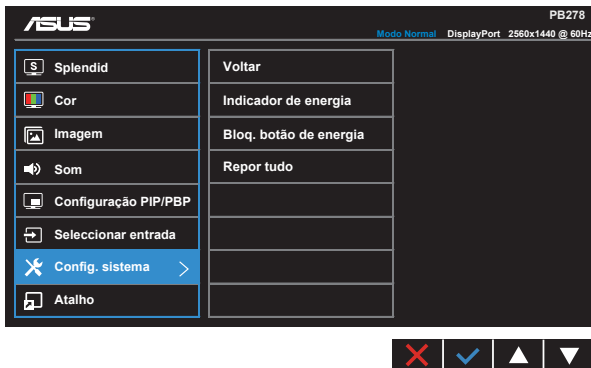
ASUS

PB278

Modo Normal DisplayPort 2560x1440 @ 60Hz

S Splendid
Cor
Imagem
Som
Configuração PIP/PBP
Seleccionar entrada
Config. sistema
Atalho

Voltar
Indicador de energia
Bloq. botão de energia
Repor tudo